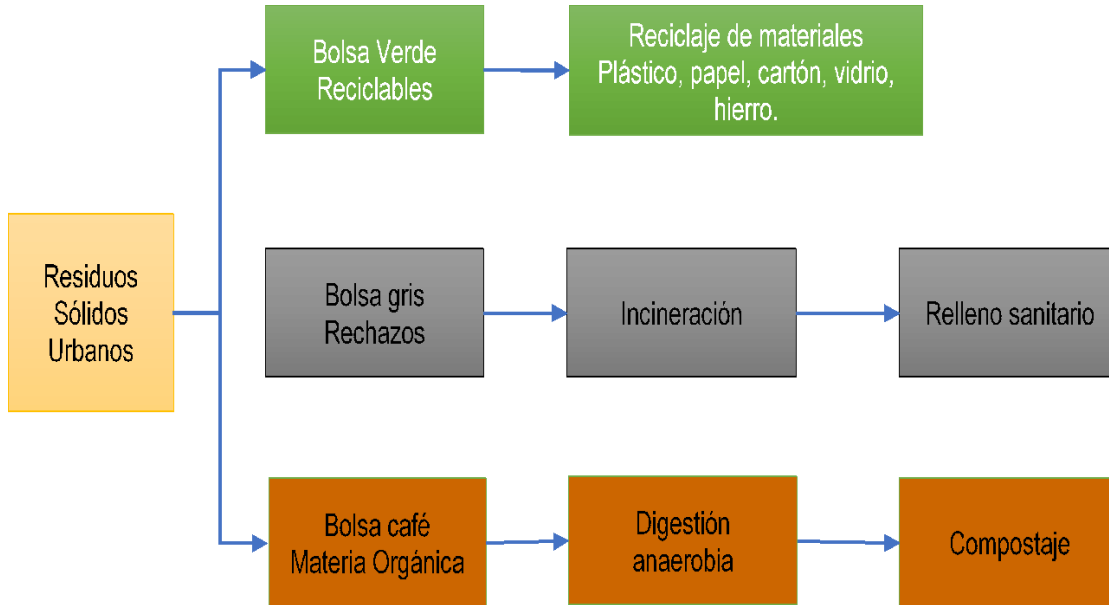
Residuos Sólidos Urbanos

Bolsa Verde
Reciclables

Reciclaje de materiales
Plástico, papel, cartón, vidrio, hierro.

Bolsa gris
Rechazos

Incineración

Relleno sanitario

Bolsa café
Materia Orgánica

Digestión anaerobia

Compostaje